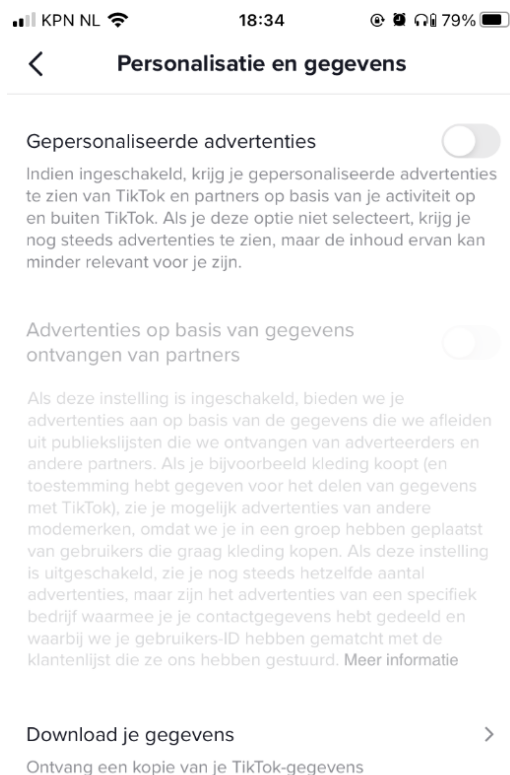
KPN NL 18:34 79%

Personalisatie en gegevens

Gepersonaliseerde advertenties

Indien ingeschakeld, krijg je gepersonaliseerde advertenties te zien van TikTok en partners op basis van je activiteit op en buiten TikTok. Als je deze optie niet selecteert, krijg je nog steeds advertenties te zien, maar de inhoud ervan kan minder relevant voor je zijn.

Advertenties op basis van gegevens ontvangen van partners

Als deze instelling is ingeschakeld, bieden we je advertenties aan op basis van de gegevens die we afleiden uit publiekslijsten die we ontvangen van adverteerders en andere partners. Als je bijvoorbeeld kleding koopt (en toestemming hebt gegeven voor het delen van gegevens met TikTok), zie je mogelijk advertenties van andere modemerken, omdat we je in een groep hebben geplaatst van gebruikers die graag kleding kopen. Als deze instelling is uitgeschakeld, zie je nog steeds hetzelfde aantal advertenties, maar zijn het advertenties van een specifiek bedrijf waarmee je je contactgegevens hebt gedeeld en waarbij we je gebruikers-ID hebben gematcht met de klantenlijst die ze ons hebben gestuurd. Meer informatie

Download je gegevens

Ontvang een kopie van je TikTok-gegevens